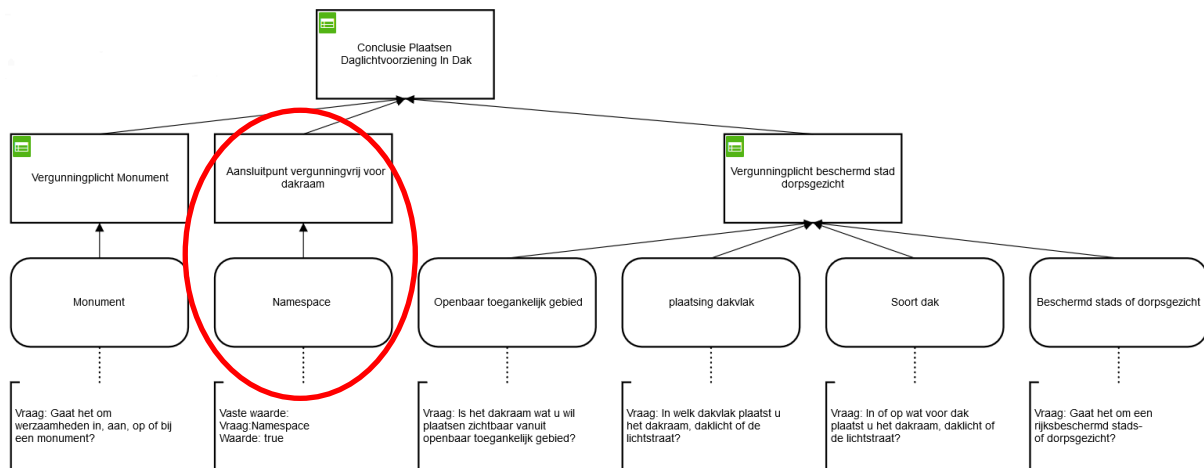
Conclusie Plaatsen Daglichtvoorziening In Dak

Vergunningplicht Monument

Aansluitpunt vergunningvrij voor dakraam

Vergunningplicht beschermd stad dorpsgezicht

Monument

Namespace

Openbaar toegankelijk gebied

plaatsing dakvlak

Soort dak

Beschermd stads of dorpsgezicht

Vraag: Gaat het om werzaamheden in, aan, op of bij een monument?

Vaste waarde: Vraag:Namespace Waarde: true

Vraag: Is het dakraam wat u wil plaatsen zichtbaar vanuit openbaar toegankelijk gebied?

Vraag: In welk dakvlak plaatst u het dakraam, daklicht of de lichtstraat?

Vraag: In of op wat voor dak plaatst u het dakraam, daklicht of de lichtstraat?

Vraag: Gaat het om een rijksbeschermd stads- of dorpsgezicht?